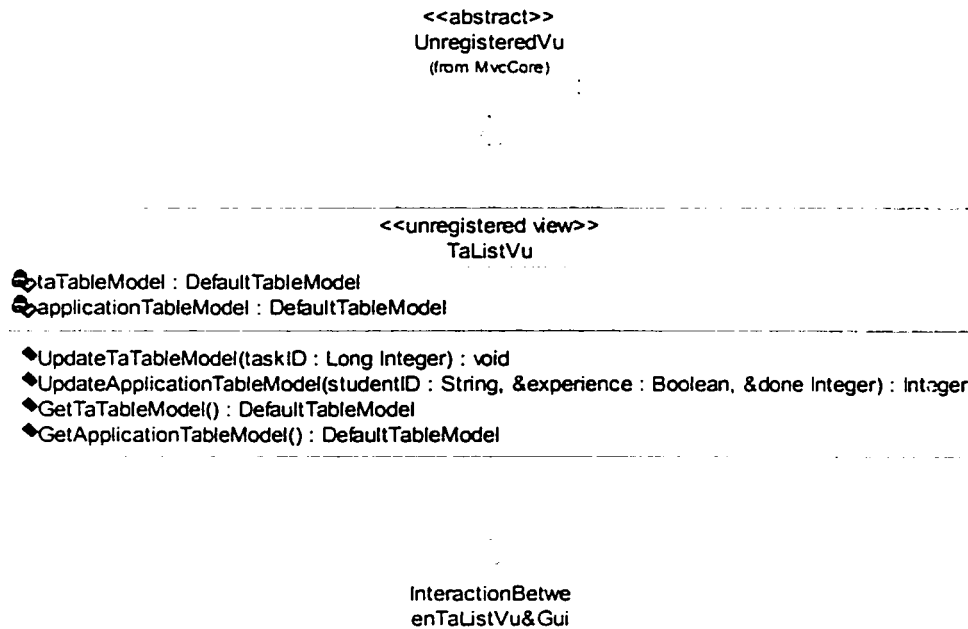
<<abstract>>
UnregisteredVu
(from MvcCore)

<<unregistered view>>
TaListVu

taTableModel : DefaultTableModel
applicationTableModel : DefaultTableModel

UpdateTaTableModel(taskID : Long Integer) : void
UpdateApplicationTableModel(studentID : String, &experience : Boolean, &done Integer) : Integer
GetTaTableModel() : DefaultTableModel
GetApplicationTableModel() : DefaultTableModel

InteractionBetwe enTaListVu&Gui